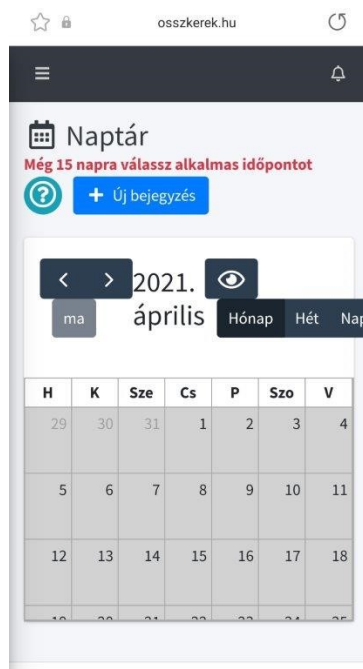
osszkerek.hu

Naptár

Még 15 napra válassz alkalmas időpontot

?

+ Új bejegyzés

< >

2021. április

ma

Hónap Hét Nap

| H | K | Sze | Cs | P | Szo | V |
|---|---|---|---|---|---|---|
| 29 | 30 | 31 | 1 | 2 | 3 | 4 |
| 5 | 6 | 7 | 8 | 9 | 10 | 11 |
| 12 | 13 | 14 | 15 | 16 | 17 | 18 |
| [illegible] | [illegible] | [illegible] | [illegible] | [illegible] | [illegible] | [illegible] |